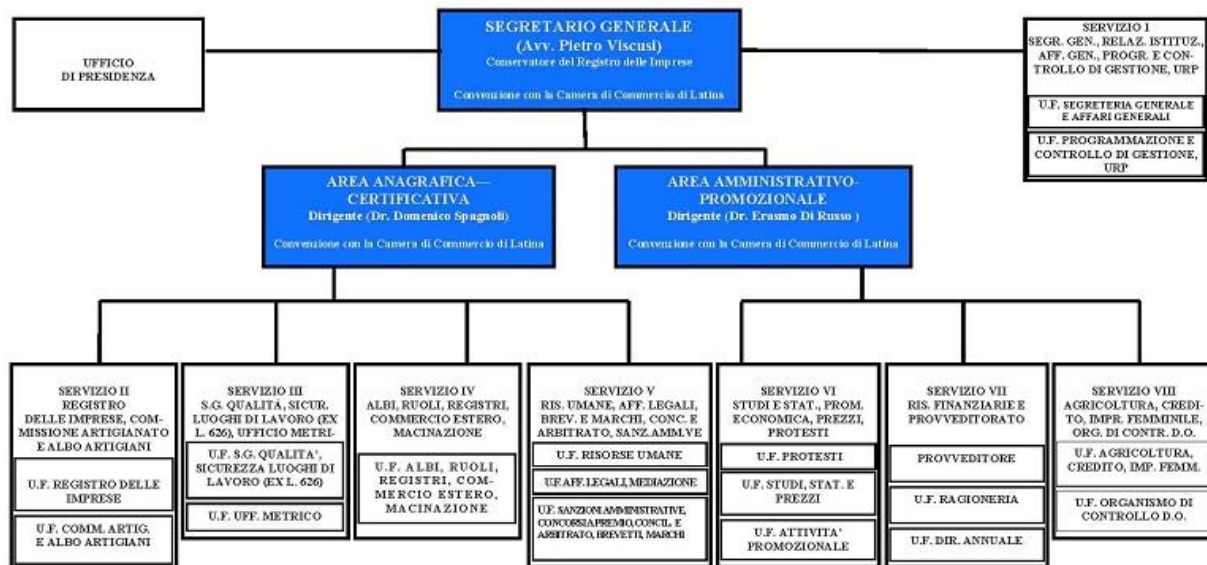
UFFICIO DI PRESIDENZA

SEGRETARIO GENERALE
(Avv. Pietro Viscusi)
Conservatore del Registro delle Imprese

Convenzione con la Camera di Commercio di Latina

SERVIZIO I
SEGR. GEN., RELAZ. ISTITUZ., AFF. GEN., PROGR. E CONTROLLO DI GESTIONE, URP

U.F. SEGRETERIA GENERALE E AFFARI GENERALI

U.F. PROGRAMMAZIONE E CONTROLLO DI GESTIONE, URP

AREA ANAGRAFICA—CERTIFICATIVA
Dirigente (Dr. Domenico Spagnoli)

Convenzione con la Camera di Commercio di Latina

AREA AMMINISTRATIVO-PROMOZIONALE
Dirigente (Dr. Erasmo Di Russo )

Convenzione con la Camera di Commercio di Latina

SERVIZIO II
REGISTRO DELLE IMPRESE, COMMISSIONE ARTIGIANATO E ALBO ARTIGIANI

U.F. REGISTRO DELLE IMPRESE

U.F. COMM. ARTIG. E ALBO ARTIGIANI

SERVIZIO III
S.G. QUALITÀ, SICUR. LUOGHI DI LAVORO (EX L. 626), UFFICIO METRI-

U.F. S.G. QUALITA', SICUREZZA LUOGHI DI LAVORO (EX L. 626)

U.F. UFF. METRICO

SERVIZIO IV
ALBI, RUOLI, REGISTRI, COMMERCIO ESTERO, MACINAZIONE

U.F. ALBI, RUOLI, REGISTRI, COMMERCIO ESTERO, MACINAZIONE

SERVIZIO V
RIS. UMANE, AFF. LEGALI, BREV. E MARCHI, CONC. E ARBITRATO, SANZ.AMM.VE

U.F. RISORSE UMANE

U.F.AFF.LEGALI, MEDIAZIONE

U.F. SANZIONI AMMINISTRATIVE, CONCORSI A PREMIO, CONCIL. E ARBITRATO, BREVETTI, MARCHI

SERVIZIO VI
STUDI E STAT., PROM. ECONOMICA, PREZZI, PROTESTI

U.F. PROTESTI

U.F. STUDI, STAT. E PREZZI

U.F. ATTIVITA' PROMOZIONALE

SERVIZIO VII
RIS. FINANZIARIE E PROVVEDITORATO

PROVVEDITORE

U.F. RAGIONERIA

U.F. DIR. ANNUALE

SERVIZIO VIII
AGRICOLTURA, CREDITO, IMPR. FEMMINILE, ORG. DI CONTR. D.O.

U.F. AGRICOLTURA, CREDITO, IMP. FEMM.

U.F. ORGANISMO DI CONTROLLO D.O.